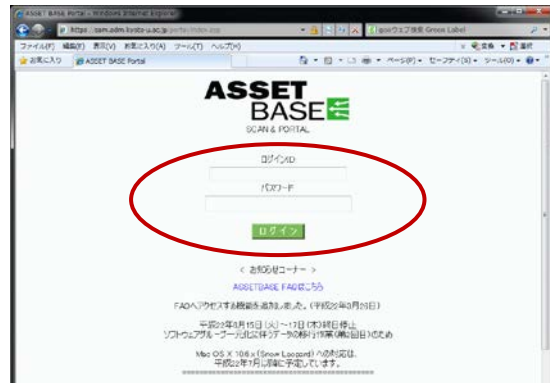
ASSET BASE Portal - Windows Internet Explorer

https://sam.adm.kyoto-u.ac.jp/portal/index.asp

goo ウェブ検索 Green Label

ファイル(F) 編集(E) 表示(V) お気に入り(A) ツール(T) ヘルプ(H)

変換 選択

お気に入り ASSET BASE Portal

ページ(P) セーフティ(S) ツール(O)

ASSET
BASE
SCAN & PORTAL

ログインID

パスワード

ログイン

< お知らせコーナー >

ASSETBASE FAQはこちら

FAQへアクセスする機能を追加しました。(平成22年3月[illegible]日)

平成22年3月15日(火)～17日(木)終日停止
ソフトウェアグループ・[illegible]データの移行作業(第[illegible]回)のため

Mac OS X 10.6.x (Snow Leopard) への対応は、
平成22年7月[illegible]予定しています。